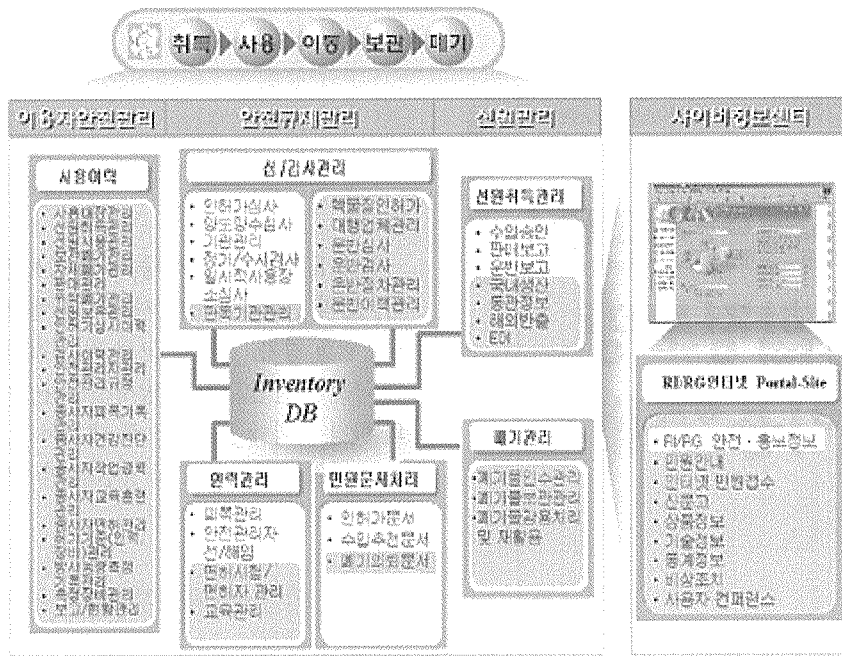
취득 ▶ 사용 ▶ 이동 ▶ 보관 ▶ 폐기

이용자안전관리

안전규제관리

선원관리

사이버정보센터

사용이력

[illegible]

방사선작업종사자 피폭기록

방사선작업종사자 건강진단

방사선작업종사자 교육훈련

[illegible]

보고/현황관리

심사/검사관리

• 인허가심사
• 정도검사
• 기관관리
• 정기/수시검사
• 일시적사용장소심사
• 면허기관관리

• 책임자인허가
• 대행업체관리
• 운반심사
• 운반검사
• 운반용기관리
• 운반비책관리

선원취득관리

• 수입승인
• 판매보고
• 운반보고
• 국내생산
• 통관정보
• 해외반출
• 기타

Inventory DB

폐기관리

• 폐기물인수관리
• 폐기물보관관리
• 폐기물처분처리 및 재활용

인력관리

• 피폭관리
• 안전관리자 선/해임
• 면허시험/면허자 관리
• 교육관리

민원문서처리

• 인허가문서
• 수입추천문서
• 폐기의뢰문서

RI/RG인터넷 Portal-Site

• RI/RG 안전 · 홍보정보
• 민원안내
• 인터넷 민원접수
• 선원고
• 상품정보
• 기술정보
• 통계정보
• 비상조치
• 사용자 컨퍼런스